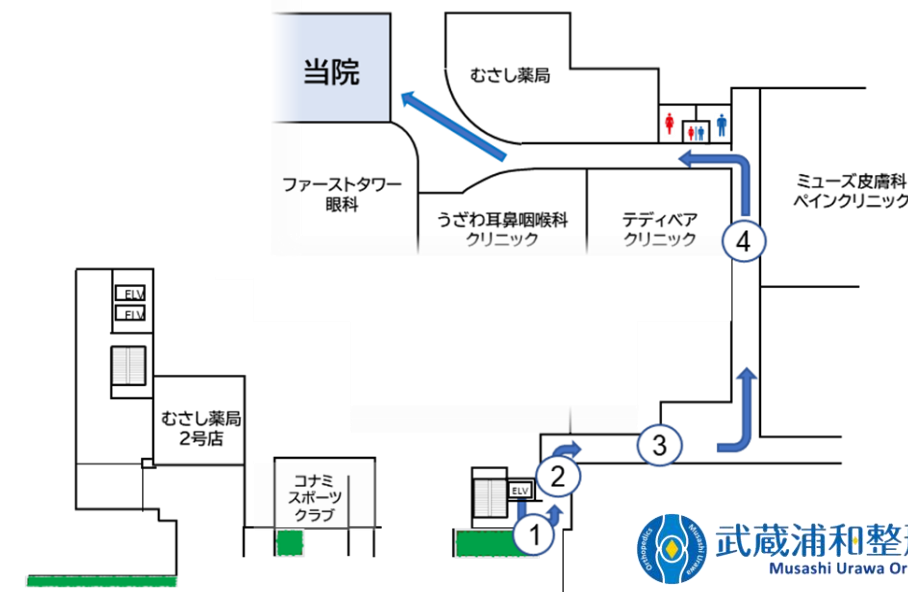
当院

むさし薬局

ファーストタワー眼科

うざわ耳鼻咽喉科 クリニック

テディベア クリニック

ミューズ皮膚科 ペインクリニック

4

ELV

ELV

むさし薬局 2号店

3

2

ELV

1

コナミ スポーツ クラブ

Orthopedics Musashi Urawa

武蔵浦和整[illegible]

Musashi Urawa Or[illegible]